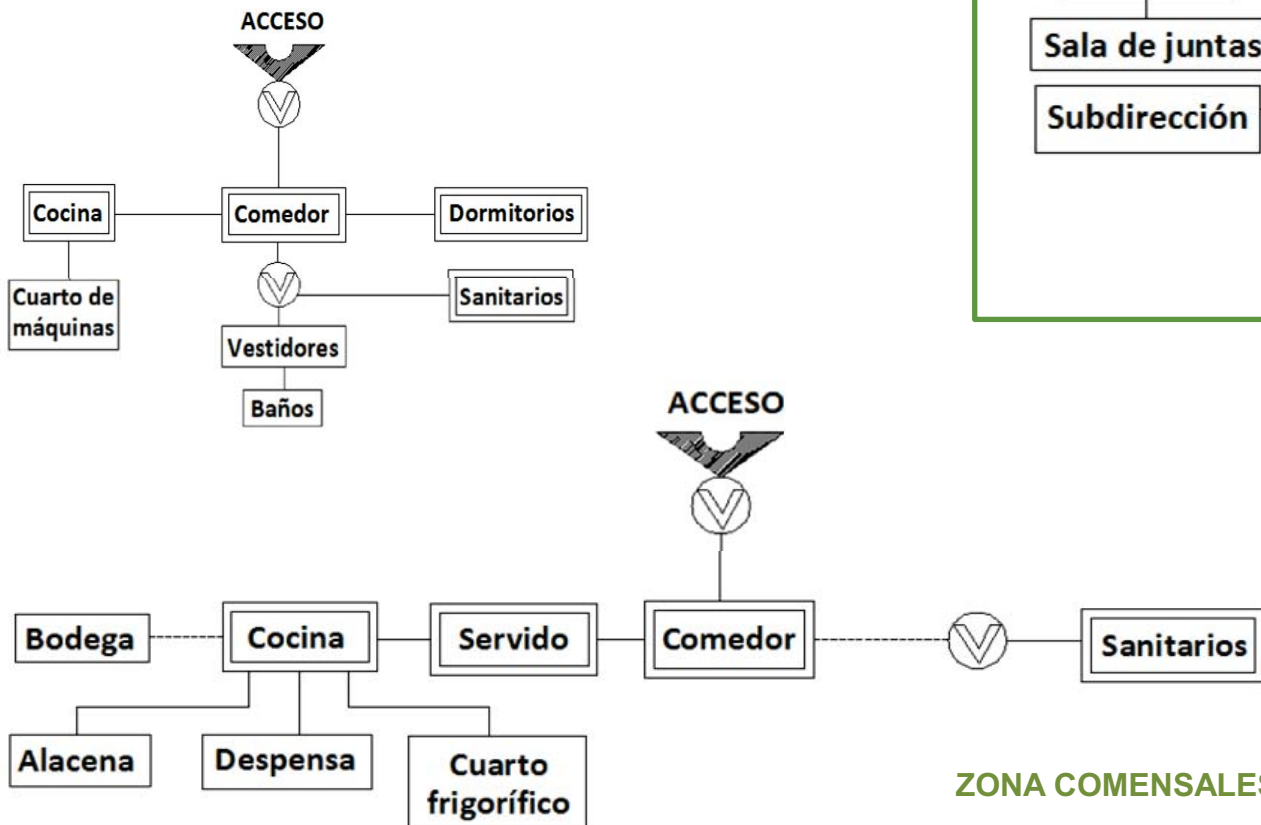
ACCESO

Cocina

Comedor

Dormitorios

Cuarto de máquinas

Sanitarios

Vestidores

Baños

Sala de juntas

Subdirección

ACCESO

Bodega

Cocina

Servido

Comedor

Sanitarios

Alacena

Despensa

Cuarto frigorífico

ZONA COMENSALE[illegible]